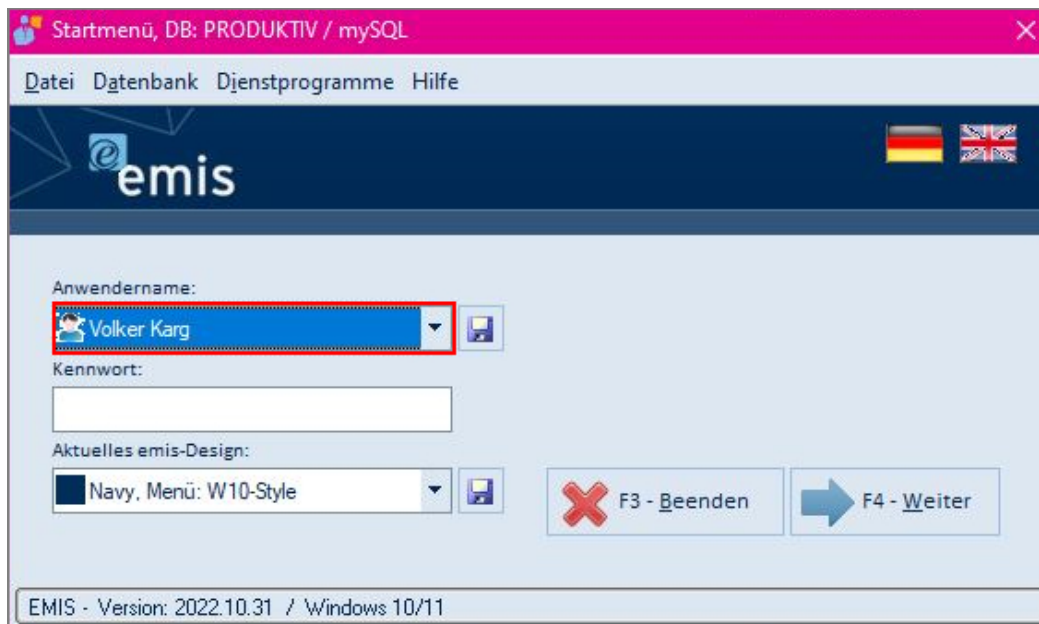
Startmenü, DB: PRODUKTIV / mySQL

Datei Datenbank Dienstprogramme Hilfe

emis

Anwendername:

Volker Karg

Kennwort:

Aktuelles emis-Design:

Navy, Menü: W10-Style

F3 - Beenden

F4 - Weiter

EMIS - Version: 2022.10.31 / Windows 10/11